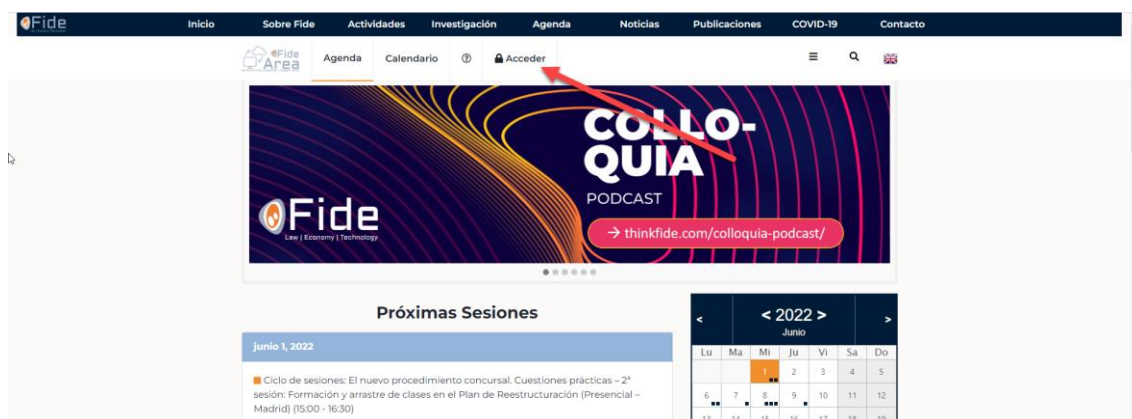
Fide

Inicio Sobre Fide Actividades Investigación Agenda Noticias Publicaciones COVID-19 Contacto

Fide Area Agenda Calendario ⓘ Acceder

COLLO-QUIA

PODCAST

Fide
Law | Economy | Technology

→ thinkfide.com/colloquia-podcast/

Próximas Sesiones

junio 1, 2022

Ciclo de sesiones: El nuevo procedimiento concursal. Cuestiones prácticas – 2ª sesión: Formación y arrastre de clases en el Plan de Reestructuración (Presencial – Madrid) (15:00 - 16:30)

< 2022 >
Junio

| Lu | Ma | Mi | Ju | Vi | Sa | Do |
|---|---|---|---|---|---|---|
| | | 1 | 2 | 3 | 4 | 5 |
| 6 | 7 | 8 | 9 | 10 | 11 | 12 |